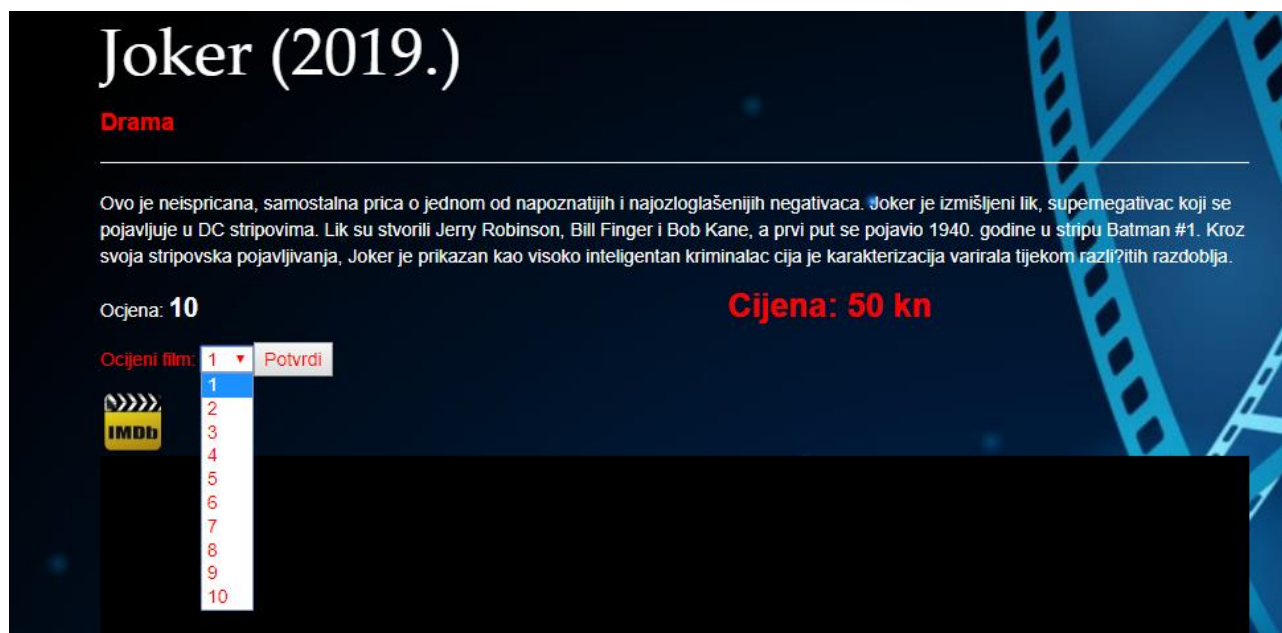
Joker (2019.)

Drama

Ovo je neispricana, samostalna prica o jednom od napoznatijih i najozloglašenijih negativaca. Joker je izmišljeni lik, supernegativac koji se pojavljuje u DC stripovima. Lik su stvorili Jerry Robinson, Bill Finger i Bob Kane, a prvi put se pojavio 1940. godine u stripu Batman #1. Kroz svoja stripovska pojavljivanja, Joker je prikazan kao visoko inteligentan kriminalac cija je karakterizacija varirala tijekom razli?itih razdoblja.

Ocjena: 10

Cijena: 50 kn

Ocijeni film: 1 Potvrdi

1
2
3
4
5
6
7
8
9
10

IMDb